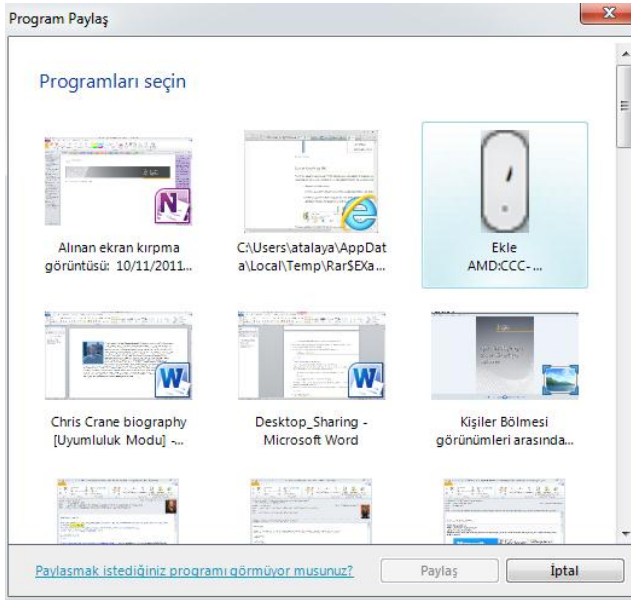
Program Paylaş

Programları seçin

Alınan ekran kırpma görüntüsü: 10/11/2011...

C:\Users\atalaya\AppData\Local\Temp\Rar$EXa...

Ekle AMD:CCC-...

Chris Crane biography [Uyumluluk Modu] -...

Desktop_Sharing - Microsoft Word

Kişiler Bölmesi görünümleri arasında...

Paylasmak istediğiniz programı görmüyor musunuz?

Paylaş

İptal